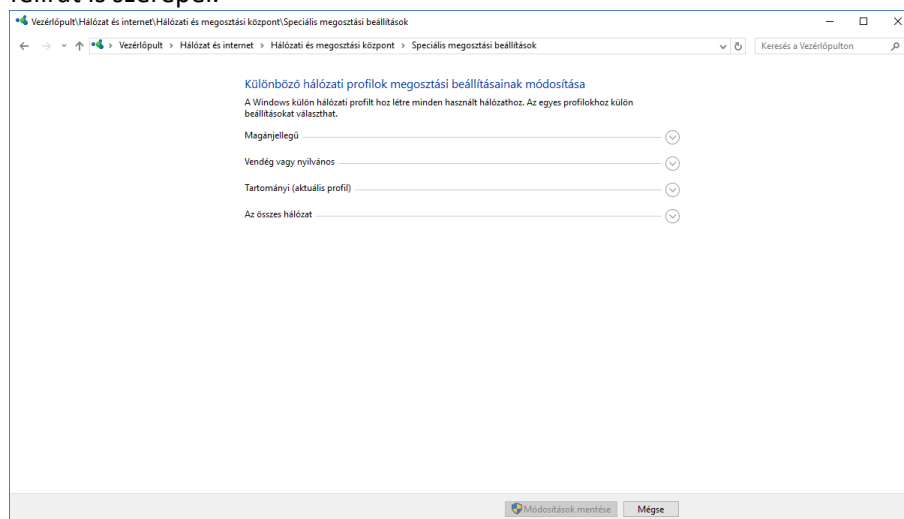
Vezérlőpult\Hálózat és internet\Hálózati és megosztási központ\Speciális megosztási beállítások

Vezérlőpult › Hálózat és internet › Hálózati és megosztási központ › Speciális megosztási beállítások

Keresés a Vezérlőpulton

Különböző hálózati profilok megosztási beállításainak módosítása

A Windows külön hálózati profilt hoz létre minden használt hálózathoz. Az egyes profilokhoz külön beállításokat választhat.

Magánjellegű

Vendég vagy nyilvános

Tartományi (aktuális profil)

Az összes hálózat

Módosítások mentése

Mégse